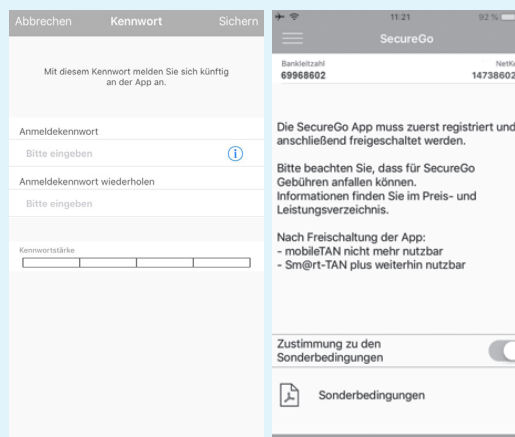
Abbrechen Kennwort Sichern

Mit diesem Kennwort melden Sie sich künftig an der App an.

Anmeldekennwort

Bitte eingeben

Anmeldekennwort wiederholen

Bitte eingeben

Kennwortstärke

11:21 92 %

SecureGo

Bankleitzahl
69968602

NetK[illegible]
14738602

Die SecureGo App muss zuerst registriert und anschließend freigeschaltet werden.

Bitte beachten Sie, dass für SecureGo Gebühren anfallen können. Informationen finden Sie im Preis- und Leistungsverzeichnis.

Nach Freischaltung der App:
- mobileTAN nicht mehr nutzbar
- Sm@rt-TAN plus weiterhin nutzbar

Zustimmung zu den Sonderbedingungen

Sonderbedingungen